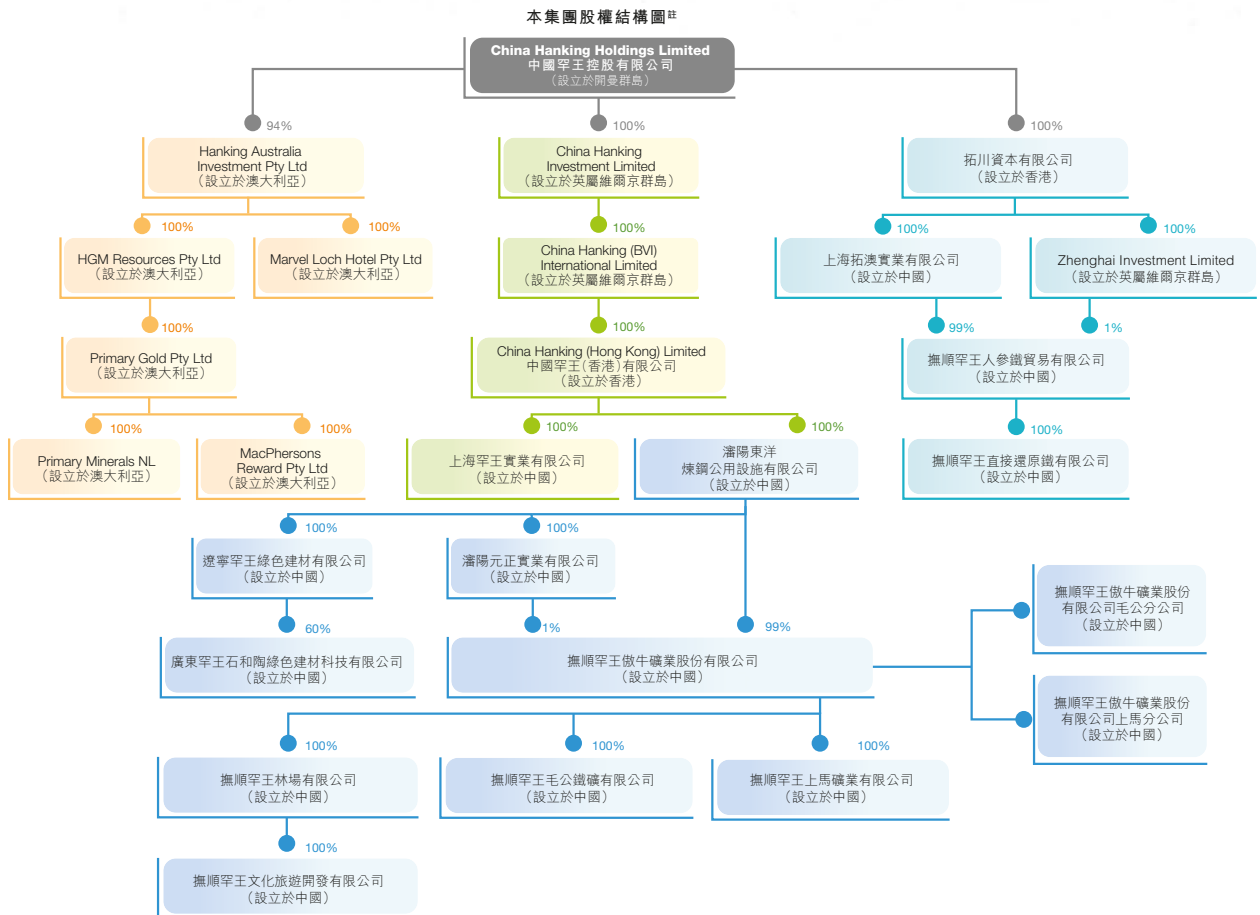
本集團股權結構圖註

China Hanking Holdings Limited
中國罕王控股有限公司
(設立於開曼群島)

94%

Hanking Australia Investment Pty Ltd
(設立於澳大利亞)

100%

China Hanking Investment Limited
(設立於英屬維爾京群島)

100%

拓川資本有限公司
(設立於香港)

100%

HGM Resources Pty Ltd
(設立於澳大利亞)

100%

Marvel Loch Hotel Pty Ltd
(設立於澳大利亞)

100%

China Hanking (BVI) International Limited
(設立於英屬維爾京群島)

100%

上海拓澳實業有限公司
(設立於中國)

100%

Zhenghai Investment Limited
(設立於英屬維爾京群島)

100%

Primary Gold Pty Ltd
(設立於澳大利亞)

100%

China Hanking (Hong Kong) Limited
中國罕王(香港)有限公司
(設立於香港)

99%

1%

撫順罕王人參鐵貿易有限公司
(設立於中國)

100%

Primary Minerals NL
(設立於澳大利亞)

100%

MacPhersons Reward Pty Ltd
(設立於澳大利亞)

100%

上海罕王實業有限公司
(設立於中國)

100%

瀋陽東洋煉鋼公用設施有限公司
(設立於中國)

100%

撫順罕王直接還原鐵有限公司
(設立於中國)

100%

遼寧罕王綠色建材有限公司
(設立於中國)

100%

瀋陽元正實業有限公司
(設立於中國)

撫順罕王傲牛礦業股份有限公司毛公分公司
(設立於中國)

60%

廣東罕王石和陶綠色建材科技有限公司
(設立於中國)

1%

99%

撫順罕王傲牛礦業股份有限公司
(設立於中國)

撫順罕王傲牛礦業股份有限公司上馬分公司
(設立於中國)

100%

撫順罕王林場有限公司
(設立於中國)

100%

撫順罕王毛公鐵礦有限公司
(設立於中國)

100%

撫順罕王上馬礦業有限公司
(設立於中國)

100%

撫順罕王文化旅遊開發有限公司
(設立於中國)